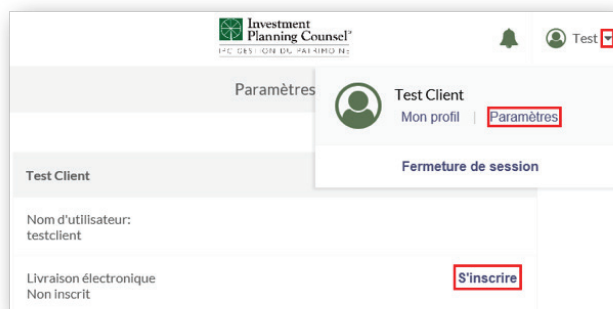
Investment Planning Counsel®
IPC GESTION DU PATRIMOINE

Test

Paramètres

Test Client
Mon profil | Paramètres

Fermeture de session

Test Client

Nom d'utilisateur:
testclient

Livraison électronique
Non inscrit

S'inscrire